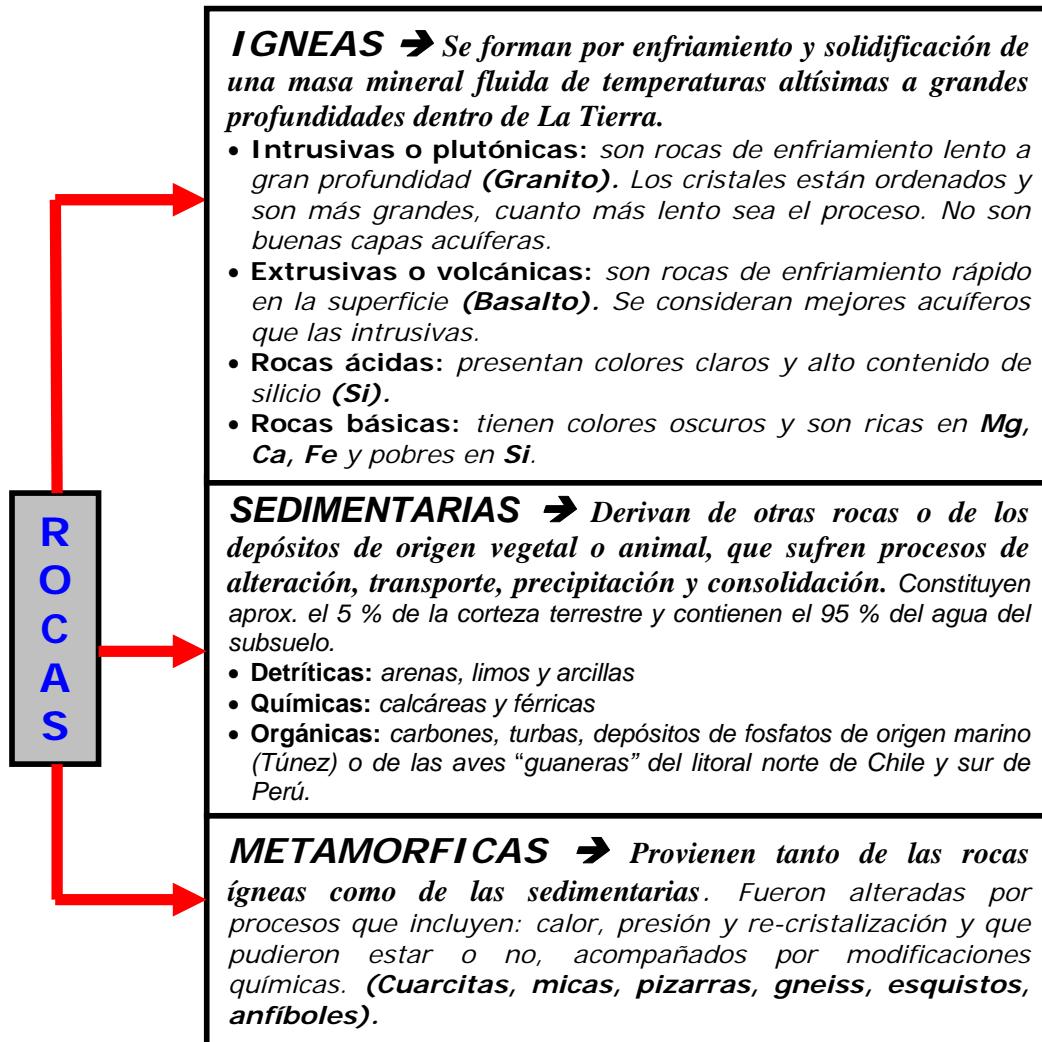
R
O
C
A
S

IGNEAS ➔ Se forman por enfriamiento y solidificación de una masa mineral fluida de temperaturas altísimas a grandes profundidades dentro de La Tierra.
• Intrusivas o plutónicas: son rocas de enfriamiento lento a gran profundidad (Granito). Los cristales están ordenados y son más grandes, cuanto más lento sea el proceso. No son buenas capas acuíferas.
• Extrusivas o volcánicas: son rocas de enfriamiento rápido en la superficie (Basalto). Se consideran mejores acuíferos que las intrusivas.
• Rocas ácidas: presentan colores claros y alto contenido de silicio (Si).
• Rocas básicas: tienen colores oscuros y son ricas en Mg, Ca, Fe y pobres en Si.

SEDIMENTARIAS ➔ Derivan de otras rocas o de los depósitos de origen vegetal o animal, que sufren procesos de alteración, transporte, precipitación y consolidación. Constituyen aprox. el 5 % de la corteza terrestre y contienen el 95 % del agua del subsuelo.
• Detríticas: arenas, limos y arcillas
• Químicas: calcáreas y férricas
• Orgánicas: carbones, turbas, depósitos de fosfatos de origen marino (Túnez) o de las aves "guaneras" del litoral norte de Chile y sur de Perú.

METAMORFICAS ➔ Provienen tanto de las rocas ígneas como de las sedimentarias. Fueron alteradas por procesos que incluyen: calor, presión y re-cristalización y que pudieron estar o no, acompañados por modificaciones químicas. (Cuarcitas, micas, pizarras, gneiss, esquistos, anfíboles).